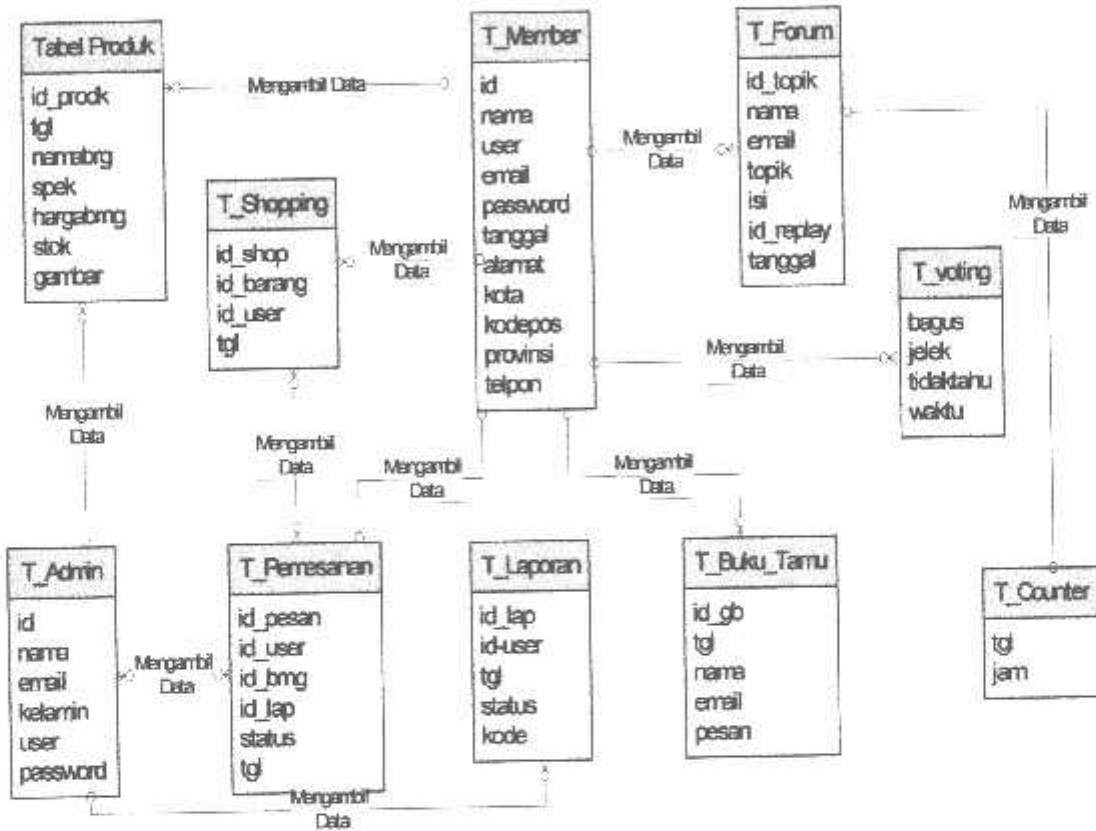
Tabel Produk
id_prodk
tgl
namabrg
spek
hargabrng
stok
gambar

Mengambil Data

T_Member
id
nama
user
email
password
tanggal
alamat
kota
kodepos
provinsi
telpon

Mengambil Data

T_Forum
id_topik
nama
email
topik
isi
id_replay
tanggal

Mengambil Data

T_Shopping
id_shop
id_barang
id_user
tgl

Mengambil Data

T_voting
bagus
jelek
tidaktahu
waktu

Mengambil Data

Mengambil Data

Mengambil Data

Mengambil Data

Mengambil Data

T_Admin
id
nama
email
kelamin
user
password

Mengambil Data

T_Pemesanan
id_pesan
id_user
id_brng
id_lap
status
tgl

T_Laporan
id_lap
id-user
tgl
status
kode

T_Buku_Tamu
id_gb
tgl
nama
email
pesan

T_Counter
tgl
jam

Mengambil Data